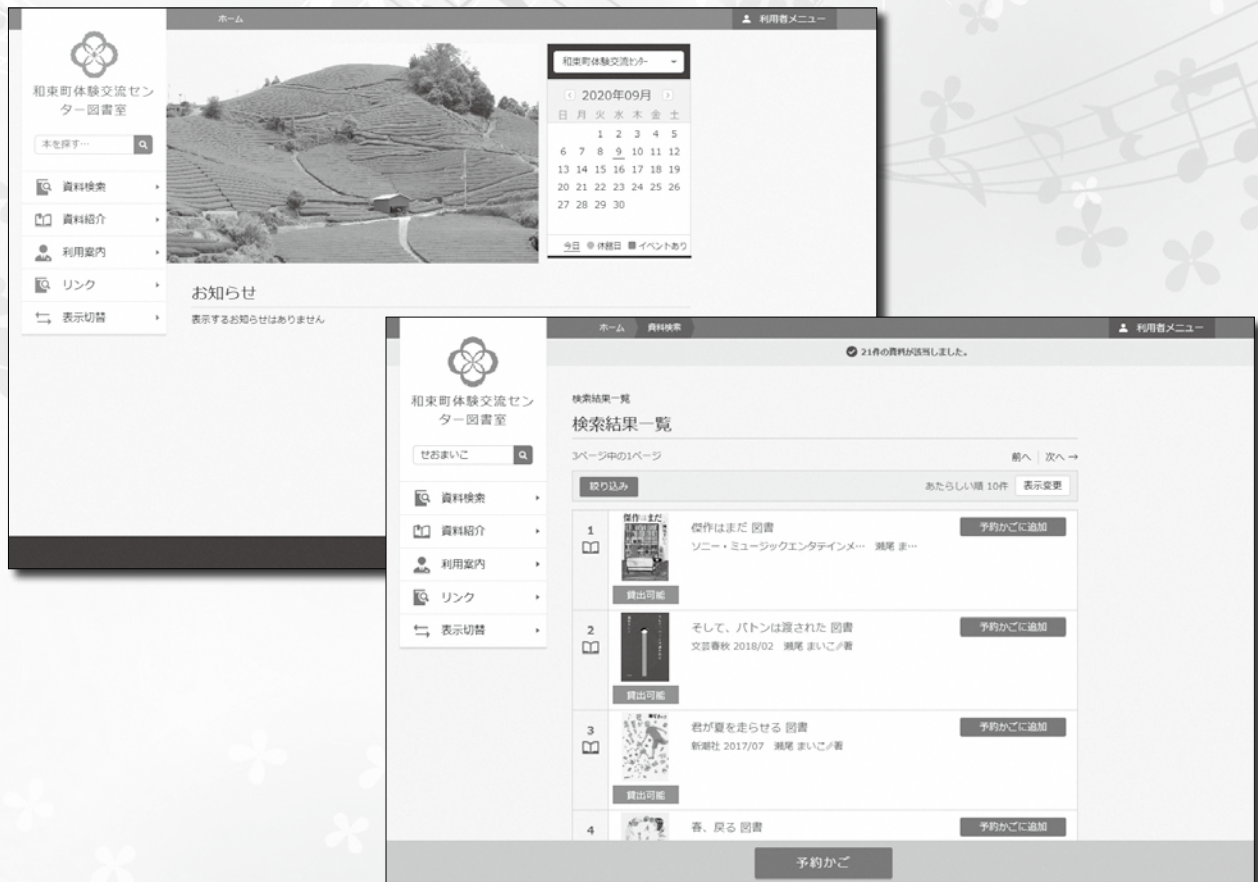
ホーム

利用者メニュー

和束町体験交流センター図書室

本を探す…

資料検索

資料紹介

利用案内

リンク

表示切替

和束町体験交流センター

2020年09月

| 日 | 月 | 火 | 水 | 木 | 金 | 土 |
|---|---|---|---|---|---|---|
| | | 1 | 2 | 3 | 4 | 5 |
| 6 | 7 | 8 | 9 | 10 | 11 | 12 |
| 13 | 14 | 15 | 16 | 17 | 18 | 19 |
| 20 | 21 | 22 | 23 | 24 | 25 | 26 |
| 27 | 28 | 29 | 30 | | | |

今日 休館日 イベントあり

お知らせ

表示するお知らせはありません

ホーム 資料検索

利用者メニュー

21件の資料が該当しました。

和束町体験交流センター図書室

せおまいこ

資料検索

資料紹介

利用案内

リンク

表示切替

検索結果一覧

検索結果一覧

3ページ中の1ページ

前へ 次へ →

絞り込み

あたらしい順 10件 表示変更

1
傑作はまだ 図書
ソニー・ミュージックエンタテインメ… 瀬尾 ま…
貸出可能
予約かごに追加

2
そして、バトンは渡された 図書
文藝春秋 2018/02 瀬尾 まいこ／著
貸出可能
予約かごに追加

3
君が夏を走らせる 図書
新潮社 2017/07 瀬尾 まいこ／著
貸出可能
予約かごに追加

4
春、戻る 図書
予約かごに追加

予約かご